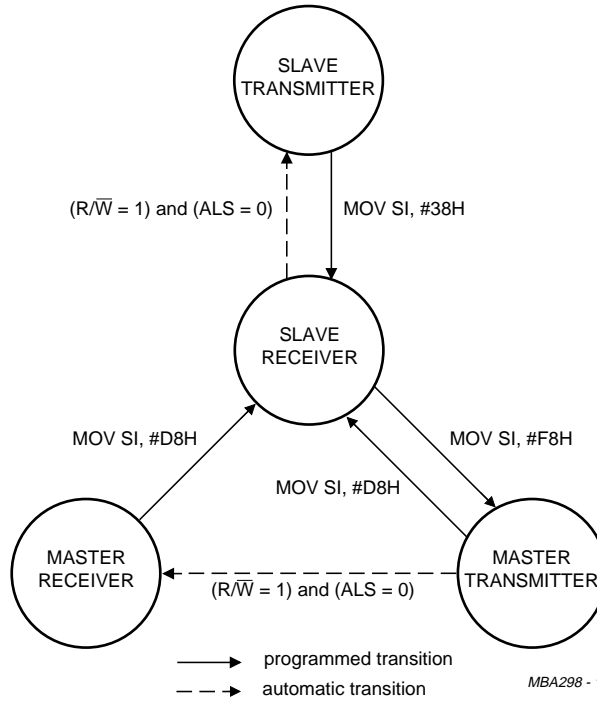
SLAVE TRANSMITTER

$(R/\overline{W} = 1)$ and (ALS = 0)

MOV SI, #38H

SLAVE RECEIVER

MOV SI, #D8H

MOV SI, #F8H

MOV SI, #D8H

MASTER RECEIVER

MASTER TRANSMITTER

$(R/\overline{W} = 1)$ and (ALS = 0)

programmed transition

automatic transition

MBA298 -